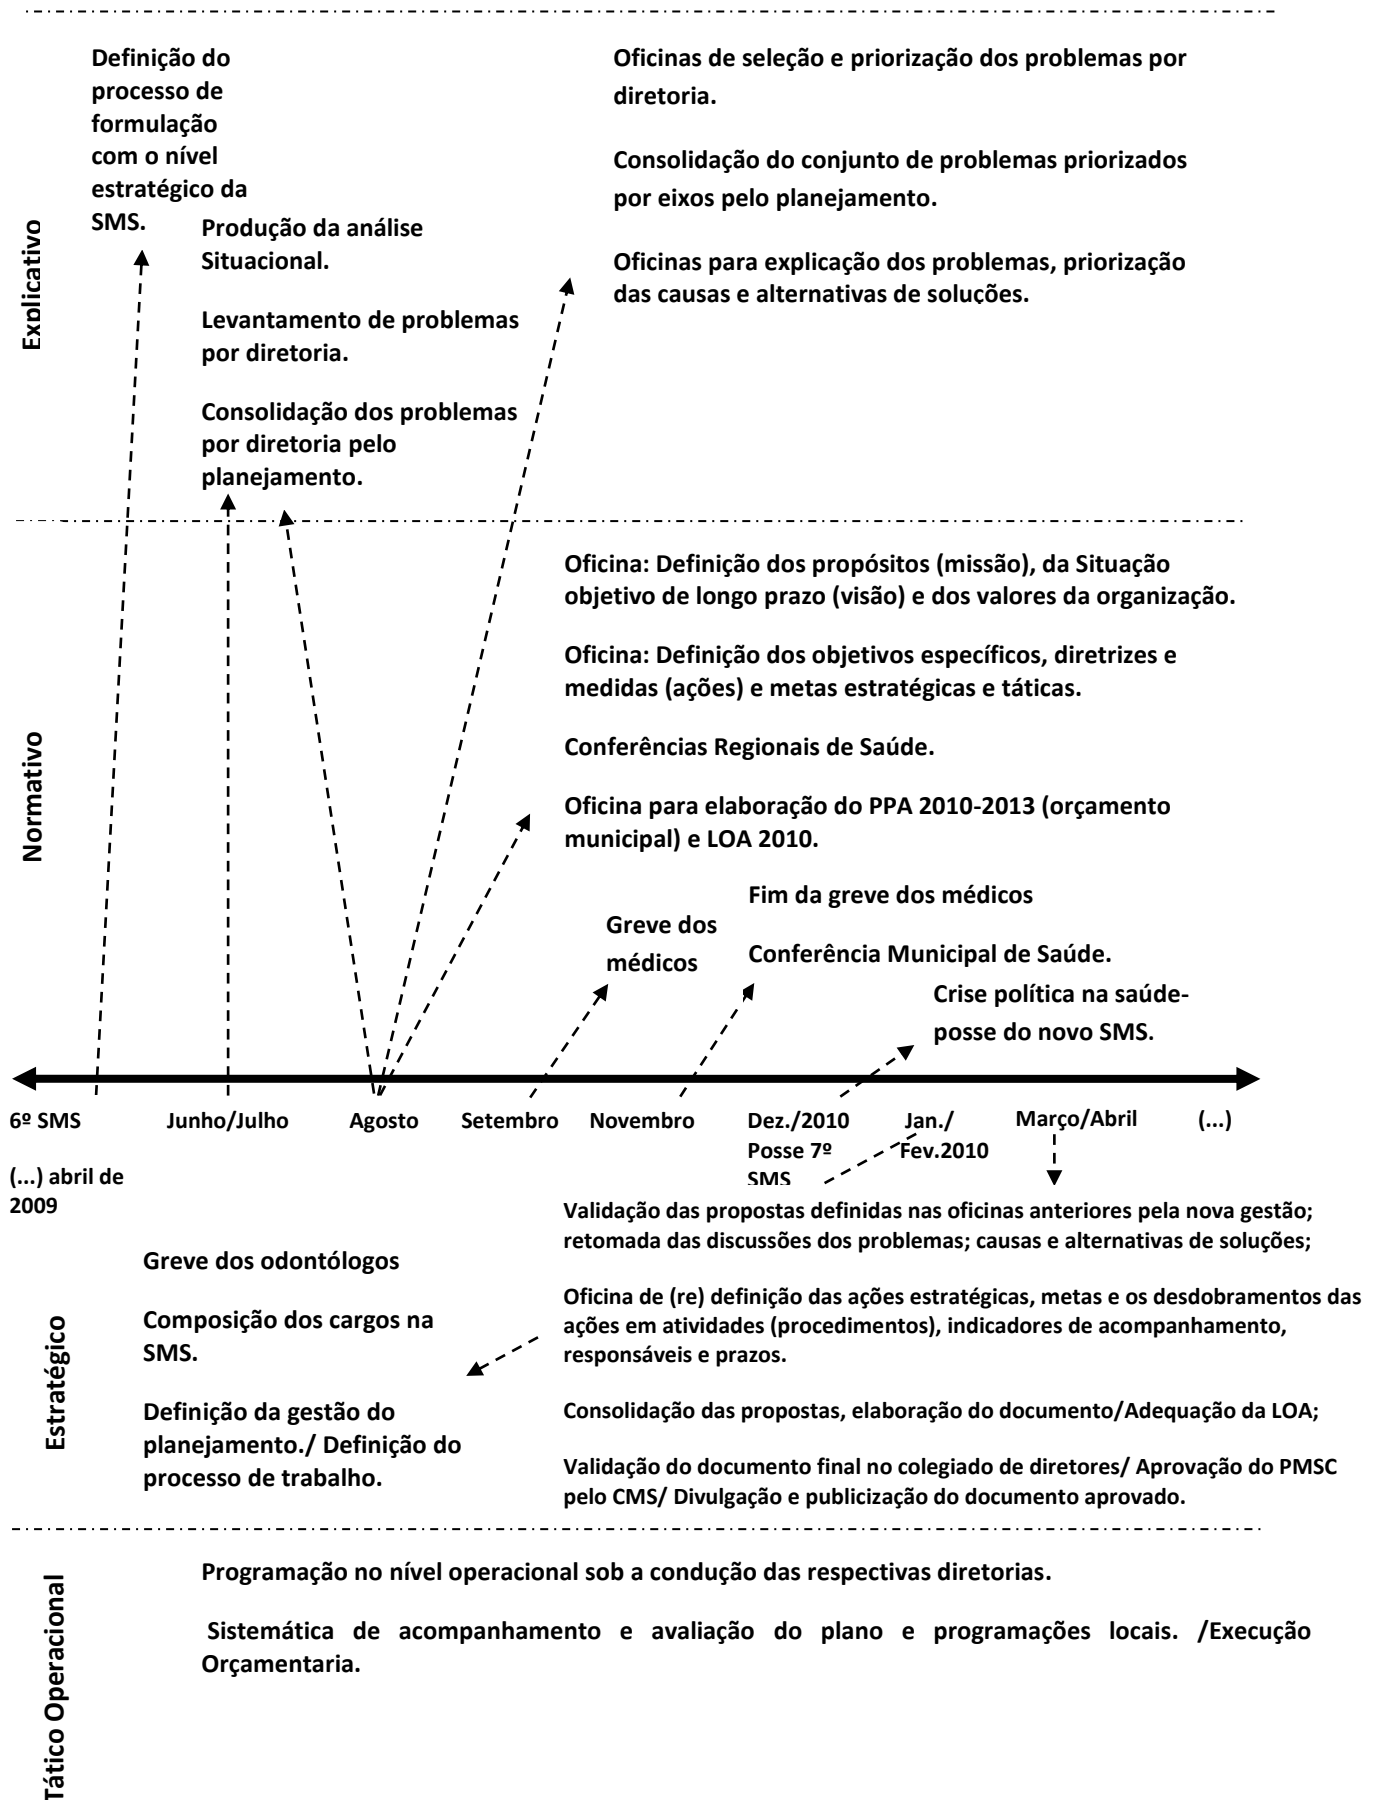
Explicativo

Definição do processo de formulação com o nível estratégico da SMS.

Produção da análise Situacional.

Levantamento de problemas por diretoria.

Consolidação dos problemas por diretoria pelo planejamento.

Oficinas de seleção e priorização dos problemas por diretoria.

Consolidação do conjunto de problemas priorizados por eixos pelo planejamento.

Oficinas para explicação dos problemas, priorização das causas e alternativas de soluções.

Normativo

Oficina: Definição dos propósitos (missão), da Situação objetivo de longo prazo (visão) e dos valores da organização.

Oficina: Definição dos objetivos específicos, diretrizes e medidas (ações) e metas estratégicas e táticas.

Conferências Regionais de Saúde.

Oficina para elaboração do PPA 2010-2013 (orçamento municipal) e LOA 2010.

Greve dos médicos

Fim da greve dos médicos

Conferência Municipal de Saúde.

Crise política na saúde-posse do novo SMS.

6º SMS

(...) abril de 2009

Junho/Julho

Agosto

Setembro

Novembro

Dez./2010 Posse 7º SMS

Jan./ Fev.2010

Março/Abril

(...)

Estratégico

Greve dos odontólogos

Composição dos cargos na SMS.

Definição da gestão do planejamento./ Definição do processo de trabalho.

Validação das propostas definidas nas oficinas anteriores pela nova gestão; retomada das discussões dos problemas; causas e alternativas de soluções;

Oficina de (re) definição das ações estratégicas, metas e os desdobramentos das ações em atividades (procedimentos), indicadores de acompanhamento, responsáveis e prazos.

Consolidação das propostas, elaboração do documento/Adequação da LOA;

Validação do documento final no colegiado de diretores/ Aprovação do PMSC pelo CMS/ Divulgação e publicização do documento aprovado.

Tático Operacional

Programação no nível operacional sob a condução das respectivas diretorias.

Sistemática de acompanhamento e avaliação do plano e programações locais. /Execução Orçamentaria.